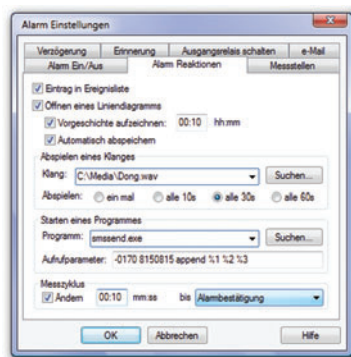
Alarm Einstellungen

Verzögerung | Erinnerung | Ausgangsrelais schalten | e-Mail
Alarm Ein/Aus | Alarm Reaktionen | Messstellen

Eintrag in Ereignisliste
Öffnen eines Liniendiagramms
Vorgeschichte aufzeichnen: 00:10 hh:mm
Automatisch abspeichern

Abspielen eines Klanges
Klang: C:\Media\Dong.wav
Suchen...
Abspielen: ein mal alle 10s alle 30s alle 60s

Starten eines Programmes
Programm: smssend.exe
Suchen...
Aufrufparameter: -0170 8150815 append %1 %2 %3

Messzyklus
Ändern 00:10 mm:ss bis Alarmbestätigung

OK Abbrechen Hilfe